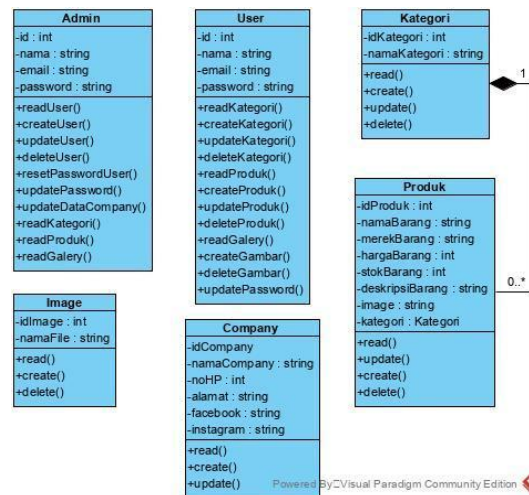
Admin
-id : int
-nama : string
-email : string
-password : string
+readUser()
+createUser()
+updateUser()
+deleteUser()
+resetPasswordUser()
+updatePassword()
+updateDataCompany()
+readKategori()
+readProduk()
+readGalery()

User
-id : int
-nama : string
-email : string
-password : string
+readKategori()
+createKategori()
+updateKategori()
+deleteKategori()
+readProduk()
+createProduk()
+updateProduk()
+deleteProduk()
+readGalery()
+createGambar()
+deleteGambar()
+updatePassword()

Kategori
-idKategori : int
-namaKategori : string
+read()
+create()
+update()
+delete()

1

Produk
-idProduk : int
-namaBarang : string
-merekBarang : string
-hargaBarang : int
-stokBarang : int
-deskripsiBarang : string
-image : string
-kategori : Kategori
+read()
+update()
+create()
+delete()

0..*

Image
-idImage : int
-namaFile : string
+read()
+create()
+delete()

Company
-idCompany
-namaCompany : string
-noHP : int
-alamat : string
-facebook : string
-instagram : string
+read()
+create()
+update()

Powered By Visual Paradigm Community Edition